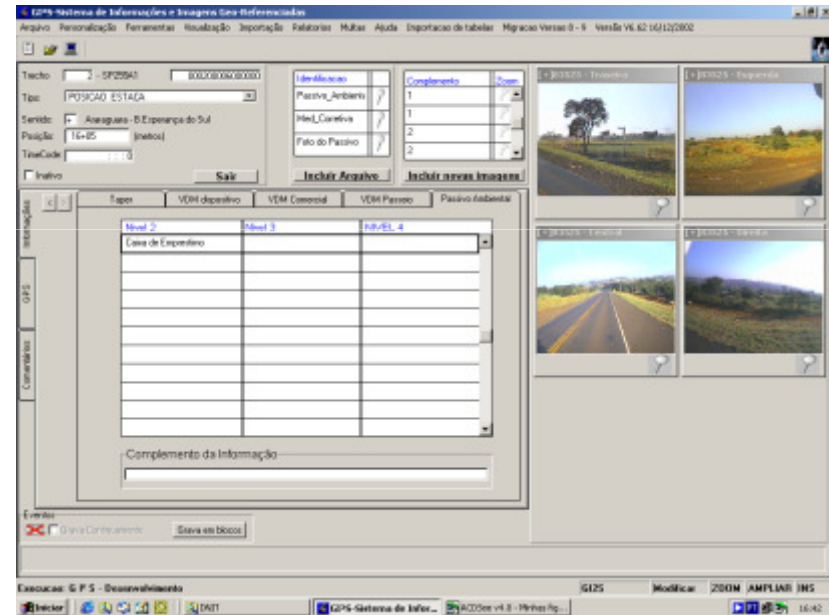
GIPS-Sistema de Informações e Imagens Geo-Referenciadas

Arquivo Personalização Ferramentas Visualização Importação Relatorios Multas Ajuda Importacao de tabelas Migracao Versao 0 - 9 Versão V6.62 16/12/2002

Trecho 2 - SP255A1 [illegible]

Tipo POSICAO ESTACA

Sentido + Avanguara - B.Esperança do Sul

Posição 16+85 (metros)

TimeCode

Inativo

Sair

Identificacao

Passivo_Ambiental

Med_Corretiva

Foto do Passivo

Incluir Arquivo

Complemento

1

1

2

2

Incluir novas imagens

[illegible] - Traseira

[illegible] - Esquerda

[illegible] - Central

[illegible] - Direita

Informações

GPS

Comentários

Taper

VDM dispositivo

VDM Comercial

VDM Passeio

Passivo Ambiental

| Nivel 2 | Nivel 3 | NIVEL 4 |
|---|---|---|
| Caixa de Empréstimo | | |

Complemento da Informação

Eventos

Grava Continuamente

Grava em blocos

Execucao: G P S - Desenvolvimento

GIPS

Modificar

ZOOM

AMPLIAR

INS

Iniciar

DNIT

GIPS-Sistema de Infor...

ACDSee v4.0 - Minhas fig...

16:42